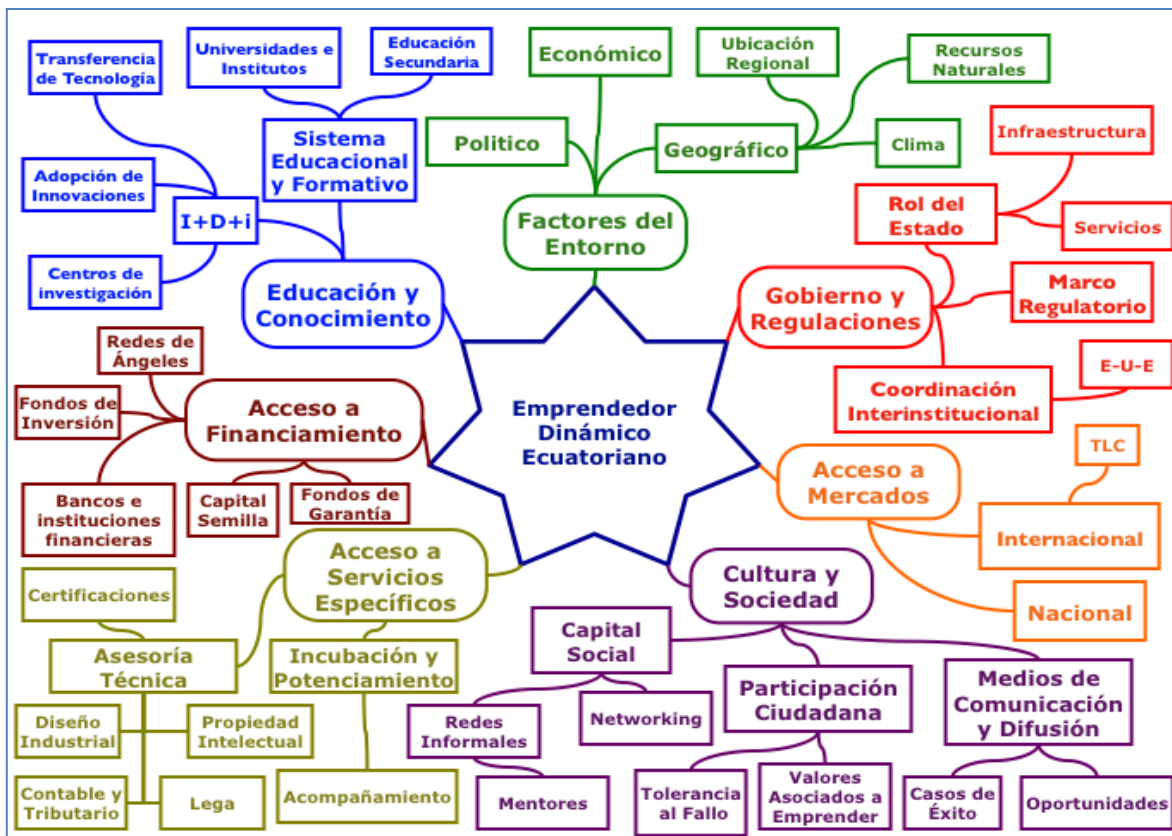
Emprendedor Dinámico Ecuatoriano

Educación y Conocimiento
Sistema Educacional y Formativo
Universidades e Institutos
Educación Secundaria
I+D+i
Transferencia de Tecnología
Adopción de Innovaciones
Centros de investigación

Factores del Entorno
Económico
Politico
Geográfico
Ubicación Regional
Recursos Naturales
Clima

Gobierno y Regulaciones
Rol del Estado
Infraestructura
Servicios
Marco Regulatorio
Coordinación Interinstitucional
E-U-E

Acceso a Mercados
TLC
Internacional
Nacional

Cultura y Sociedad
Capital Social
Redes Informales
Networking
Mentores
Participación Ciudadana
Tolerancia al Fallo
Valores Asociados a Emprender
Medios de Comunicación y Difusión
Casos de Éxito
Oportunidades

Acceso a Servicios Específicos
Asesoría Técnica
Certificaciones
Diseño Industrial
Propiedad Intelectual
Contable y Tributario
Lega
Incubación y Potenciamiento
Acompañamiento

Acceso a Financiamiento
Redes de Ángeles
Fondos de Inversión
Bancos e instituciones financieras
Capital Semilla
Fondos de Garantía